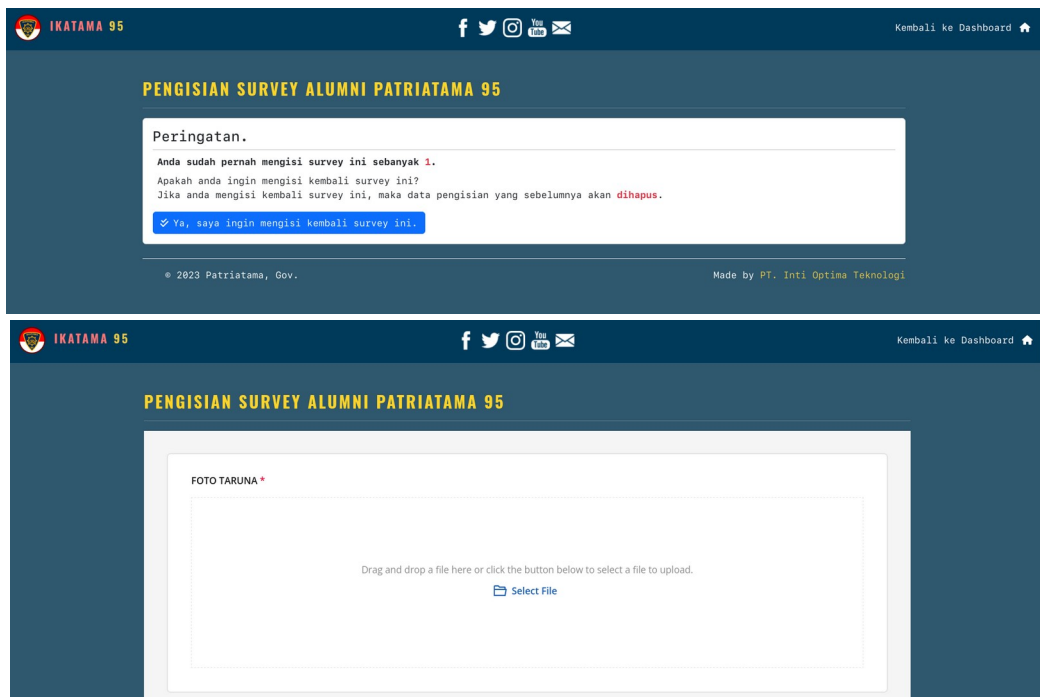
IKATAMA 95

Kembali ke Dashboard

PENGISIAN SURVEY ALUMNI PATRIATAMA 95

Peringatan.

Anda sudah pernah mengisi survey ini sebanyak 1.

Apakah anda ingin mengisi kembali survey ini?
Jika anda mengisi kembali survey ini, maka data pengisian yang sebelumnya akan dihapus.

Ya, saya ingin mengisi kembali survey ini.

© 2023 Patriatama, Gov.

Made by PT. Inti Optima Teknologi

IKATAMA 95

Kembali ke Dashboard

PENGISIAN SURVEY ALUMNI PATRIATAMA 95

FOTO TARUNA *

Drag and drop a file here or click the button below to select a file to upload.

Select File